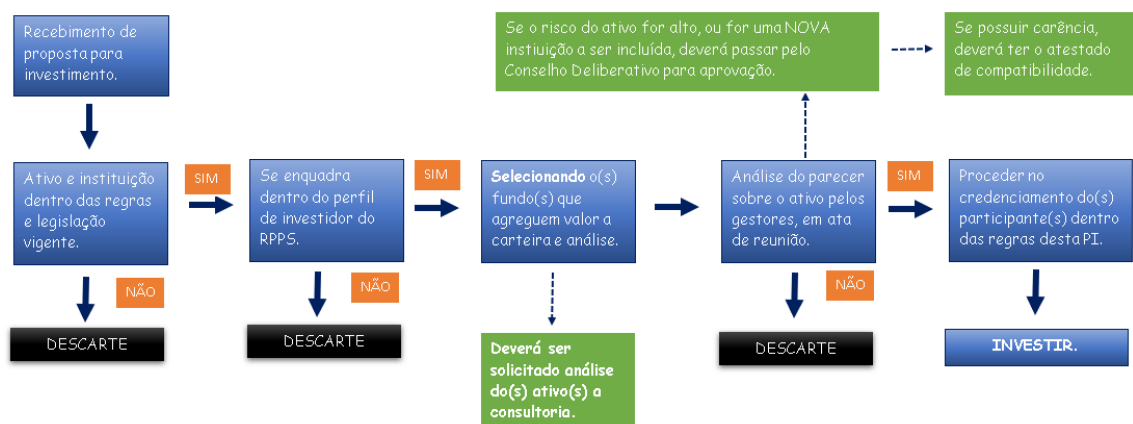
Recebimento de proposta para investimento.

Ativo e instituição dentro das regras e legislação vigente.

SIM

NÃO

DESCARTE

Se enquadra dentro do perfil de investidor do RPPS.

SIM

NÃO

DESCARTE

**Selecionando** o(s) fundo(s) que agreguem valor a carteira e análise.

**Deverá ser solicitado análise do(s) ativo(s) a consultoria.**

Se o risco do ativo for alto, ou for uma NOVA instiuição a ser incluída, deverá passar pelo Conselho Deliberativo para aprovação.

Se possuir carência, deverá ter o atestado de compatibilidade.

Análise do parecer sobre o ativo pelos gestores, em ata de reunião.

SIM

NÃO

DESCARTE

Proceder no credenciamento do(s) participante(s) dentro das regras desta PI.

**INVESTIR.**